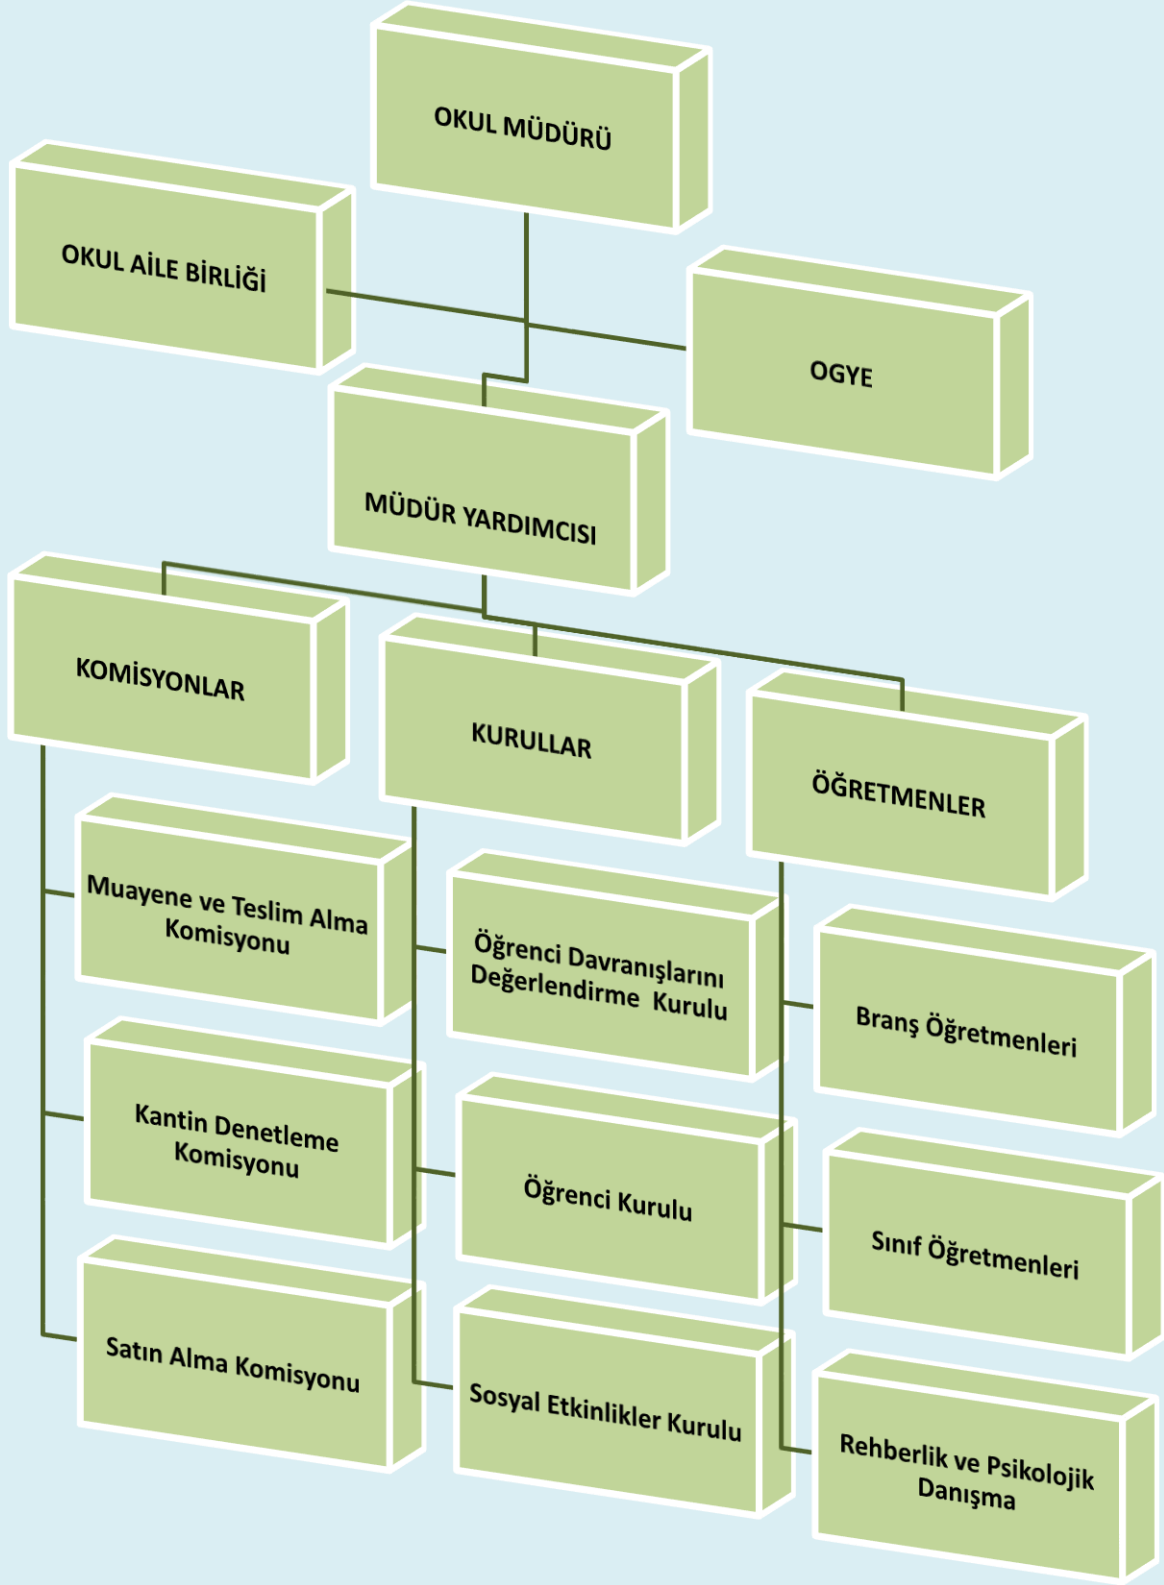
OKUL MÜDÜRÜ

OKUL AİLE BİRLİĞİ

OGYE

MÜDÜR YARDIMCISI

KOMİSYONLAR

KURULLAR

ÖĞRETMENLER

Muayene ve Teslim Alma Komisyonu

Kantin Denetleme Komisyonu

Satın Alma Komisyonu

Öğrenci Davranışlarını Değerlendirme Kurulu

Öğrenci Kurulu

Sosyal Etkinlikler Kurulu

Branş Öğretmenleri

Sınıf Öğretmenleri

Rehberlik ve Psikolojik Danışma